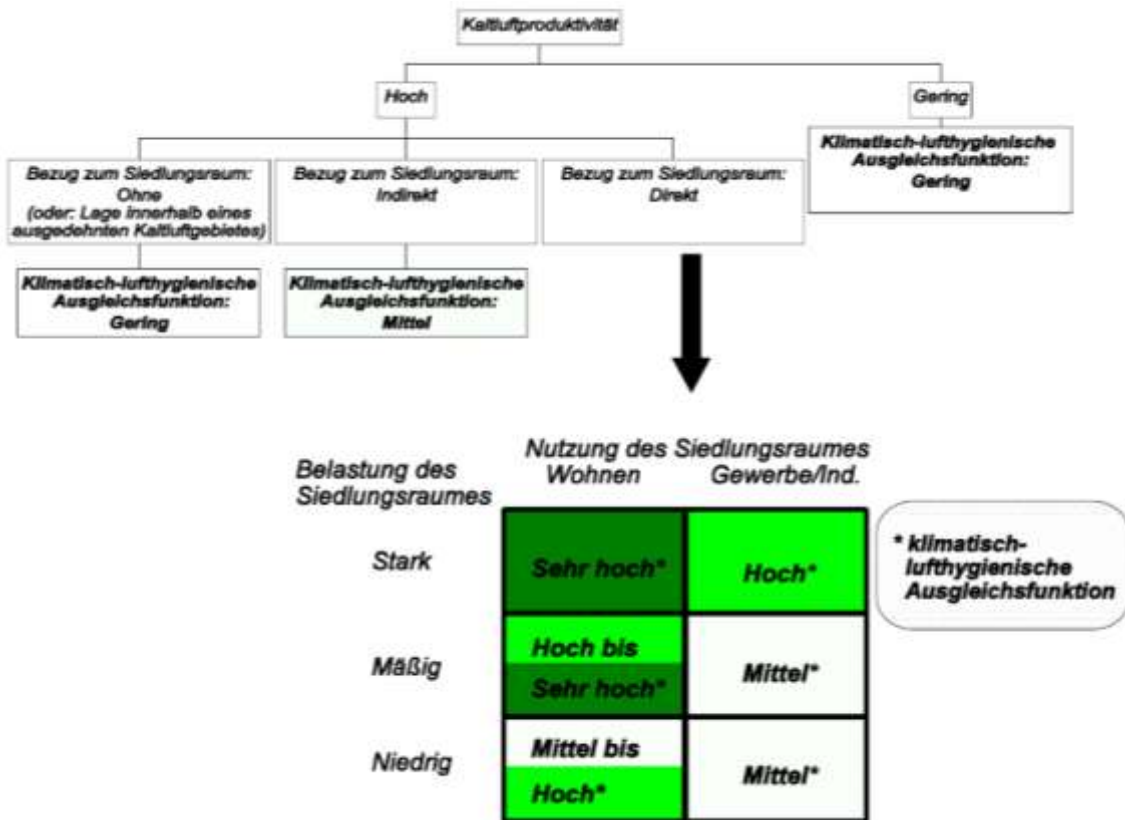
Kaltluftproduktivität

Hoch

Gering

Klimatisch-lufthygienische Ausgleichsfunktion: Gering

Bezug zum Siedlungsraum: Ohne (oder: Lage innerhalb eines ausgedehnten Kaltluftgebietes)

Bezug zum Siedlungsraum: Indirekt

Bezug zum Siedlungsraum: Direkt

Klimatisch-lufthygienische Ausgleichsfunktion: Gering

Klimatisch-lufthygienische Ausgleichsfunktion: Mittel

Nutzung des Siedlungsraumes

| Belastung des Siedlungsraumes | Wohnen | Gewerbe/Ind. |
|---|---|---|
| Stark | Sehr hoch* | Hoch* |
| Mäßig | Hoch bis Sehr hoch* | Mittel* |
| Niedrig | Mittel bis Hoch* | Mittel* |

* klimatisch-lufthygienische Ausgleichsfunktion